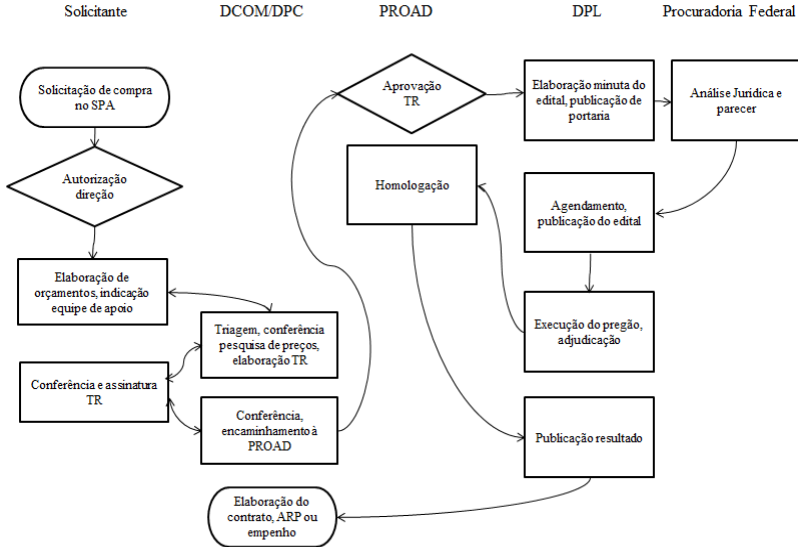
Solicitante

DCOM/DPC

PROAD

DPL

Procuradoria Federal

Solicitação de compra no SPA

Autorização direção

Elaboração de orçamentos, indicação equipe de apoio

Triagem, conferência pesquisa de preços, elaboração TR

Conferência e assinatura TR

Conferência, encaminhamento à PROAD

Aprovação TR

Homologação

Elaboração minuta do edital, publicação de portaria

Análise Jurídica e parecer

Agendamento, publicação do edital

Execução do pregão, adjudicação

Publicação resultado

Elaboração do contrato, ARP ou empenho